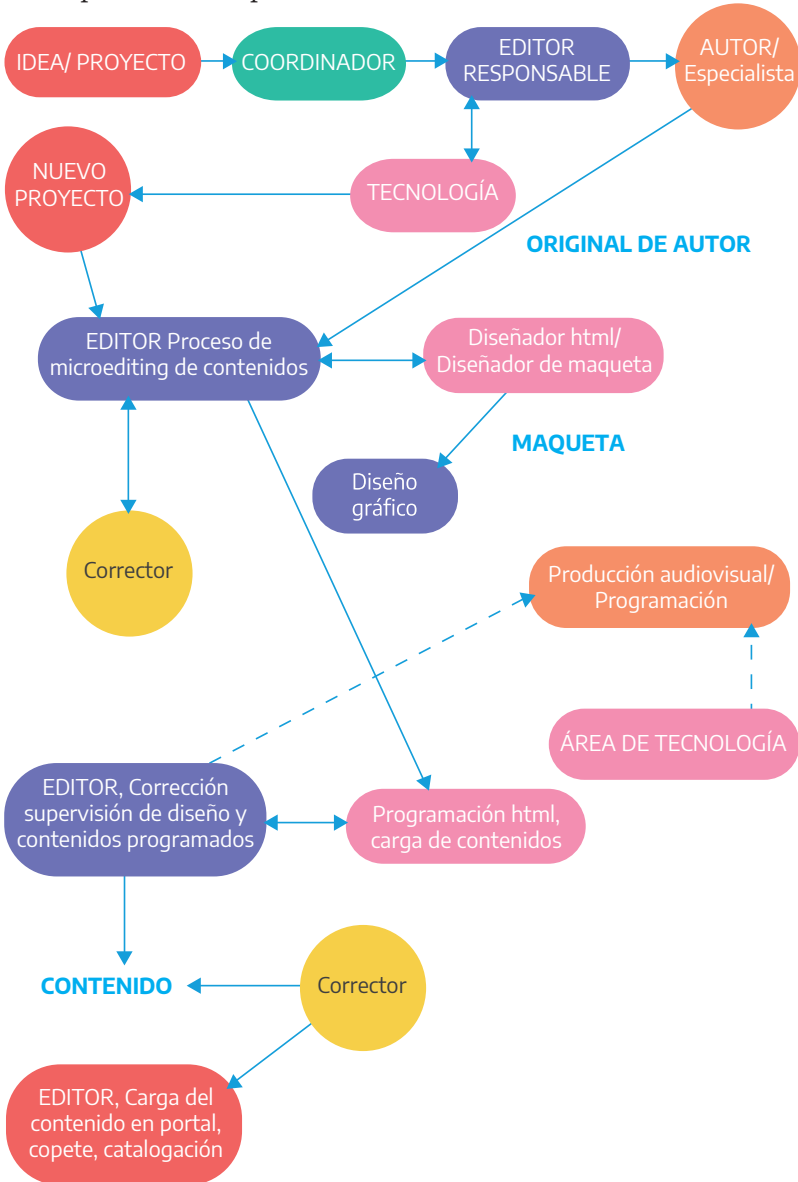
IDEA/ PROYECTO

COORDINADOR

EDITOR RESPONSABLE

AUTOR/ Especialista

NUEVO PROYECTO

TECNOLOGÍA

ORIGINAL DE AUTOR

EDITOR Proceso de microediting de contenidos

Diseñador html/ Diseñador de maqueta

MAQUETA

Diseño gráfico

Corrector

Producción audiovisual/ Programación

ÁREA DE TECNOLOGÍA

EDITOR, Corrección supervisión de diseño y contenidos programados

Programación html, carga de contenidos

CONTENIDO

Corrector

EDITOR, Carga del contenido en portal, copete, catalogación